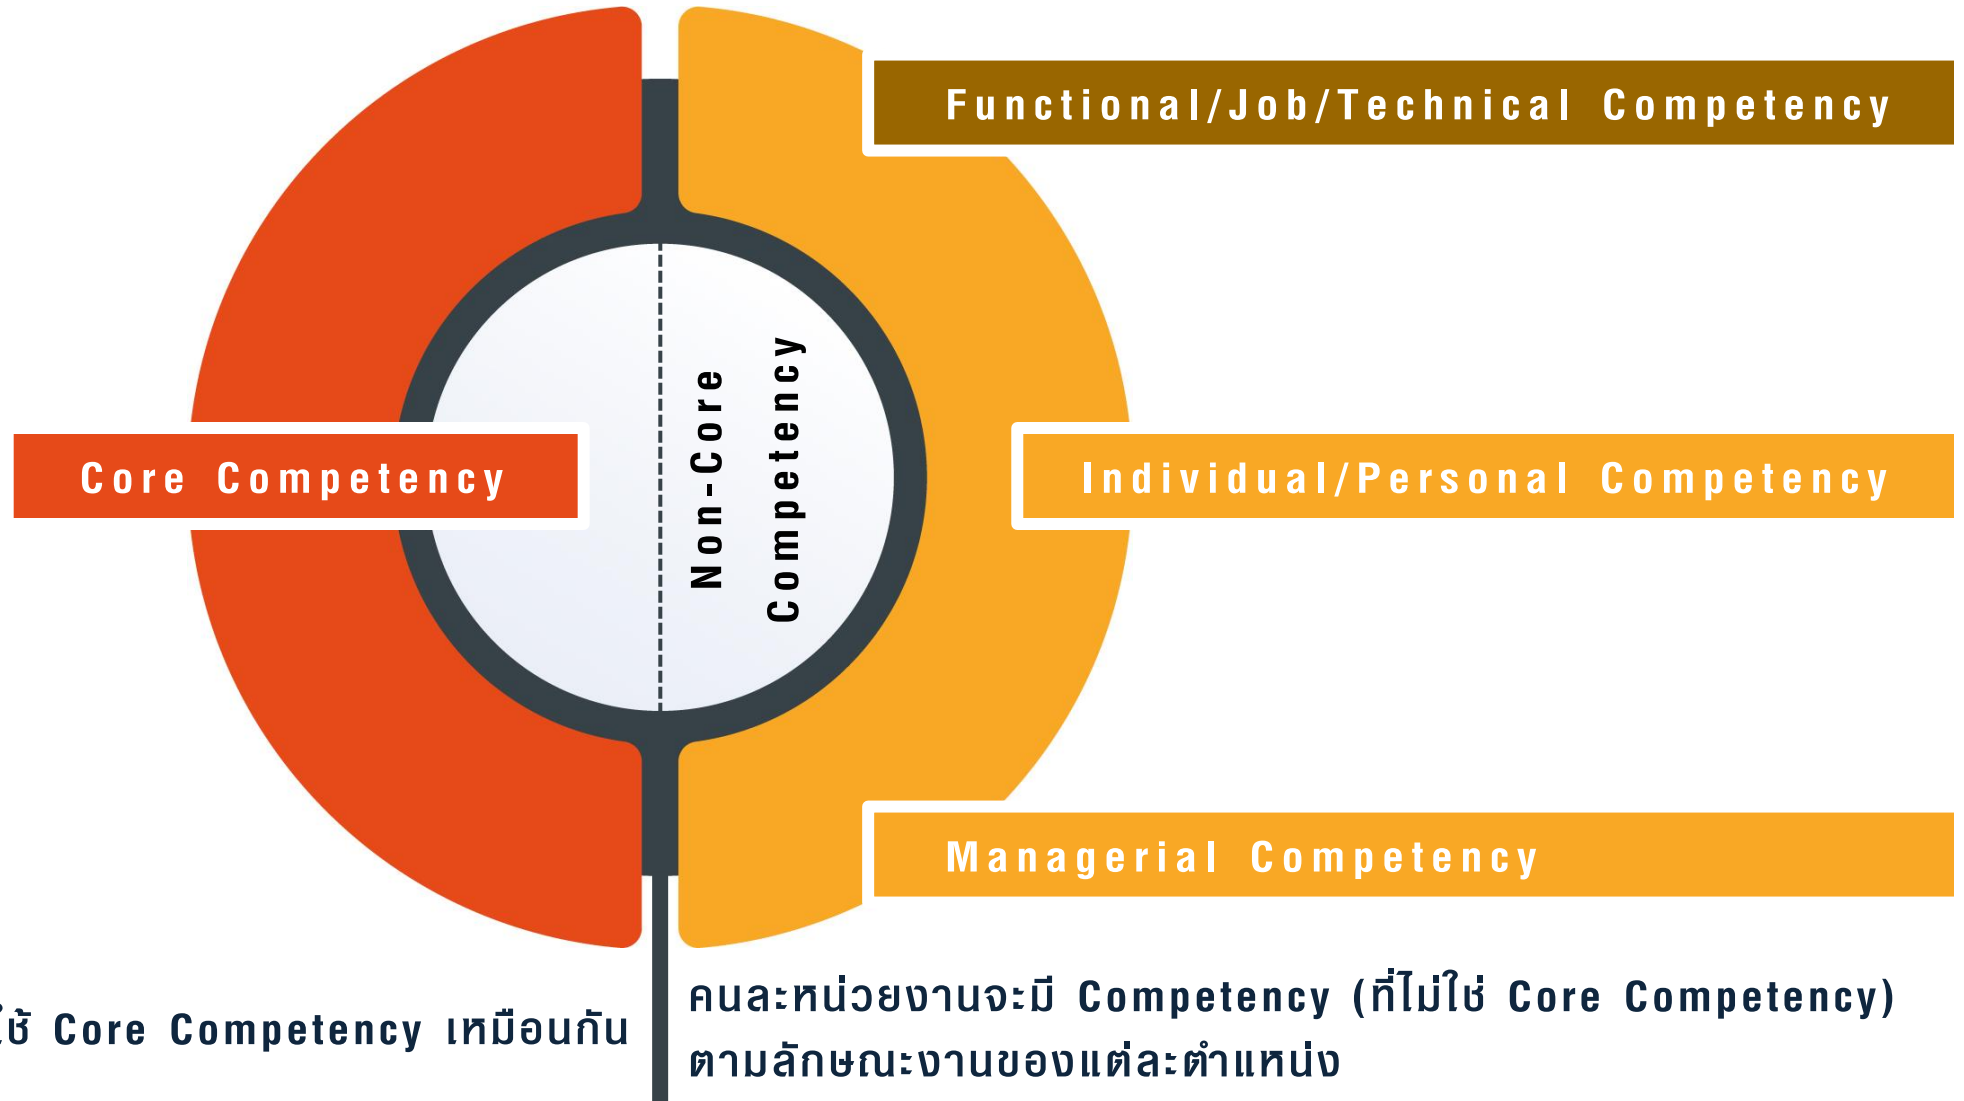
Functional/Job/Technical Competency

Core Competency

Non-Core Competency

Individual/Personal Competency

Managerial Competency

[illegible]ใช้ Core Competency เหมือนกัน

คนละหน่วยงานจะมี Competency (ที่ไม่ใช่ Core Competency) ตามลักษณะงานของแต่ละตำแหน่ง